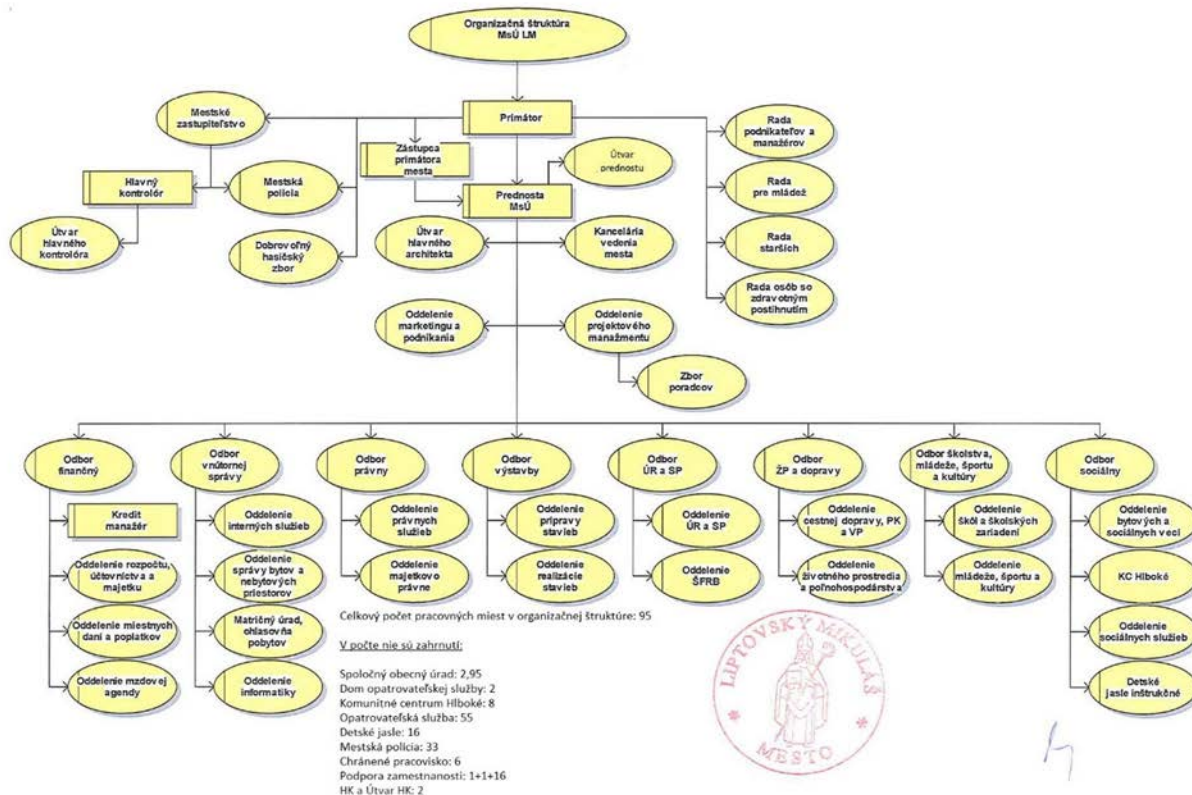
Organizačná štruktúra MsÚ LM

Primátor

Mestské zastupiteľstvo

Zástupca primátora mesta

Útvar prednostu

Prednosta MsÚ

Hlavný kontrolór

Mestská polícia

Útvar hlavného kontrolóra

Dobrovoľný hasičský zbor

Útvar hlavného architekta

Kancelária vedenia mesta

Rada podnikateľov a manažérov

Rada pre mládež

Rada starších

Rada osôb so zdravotným postihnutím

Oddelenie marketingu a podnikania

Oddelenie projektového manažmentu

Zbor poradcov

Odbor finančný

Kredit manažér

Oddelenie rozpočtu, účtovníctva a majetku

Oddelenie miestnych daní a poplatkov

Oddelenie mzdovej agendy

Odbor vnútornej správy

Oddelenie interných služieb

Oddelenie správy bytov a nebytových priestorov

Matričný úrad, ohlasovňa pobytov

Oddelenie informatiky

Odbor právny

Oddelenie právnych služieb

Oddelenie majetkovo právne

Odbor výstavby

Oddelenie prípravy stavieb

Oddelenie realizácie stavieb

Odbor ÚR a SP

Oddelenie ÚR a SP

Oddelenie ŠFRB

Odbor ŽP a dopravy

Oddelenie cestnej dopravy, PK a VP

Oddelenie životného prostredia a poľnohospodárstva

Odbor školstva, mládeže, športu a kultúry

Oddelenie škôl a školských zariadení

Oddelenie mládeže, športu a kultúry

Odbor sociálny

Oddelenie bytových a sociálnych vecí

KC Hlboké

Oddelenie sociálnych služieb

Detské jasle inštrukčné

Celkový počet pracovných miest v organizačnej štruktúre: 95

V počte nie sú zahrnutí:

Spoločný obecný úrad: 2,95
Dom opatrovateľskej služby: 2
Komunitné centrum Hlboké: 8
Opatrovateľská služba: 55
Detské jasle: 16
Mestská polícia: 33
Chránené pracovisko: 6
Podpora zamestnanosti: 1+1+16
HK a Útvar HK: 2

LIPTOVSKÝ MIKULÁŠ MESTO